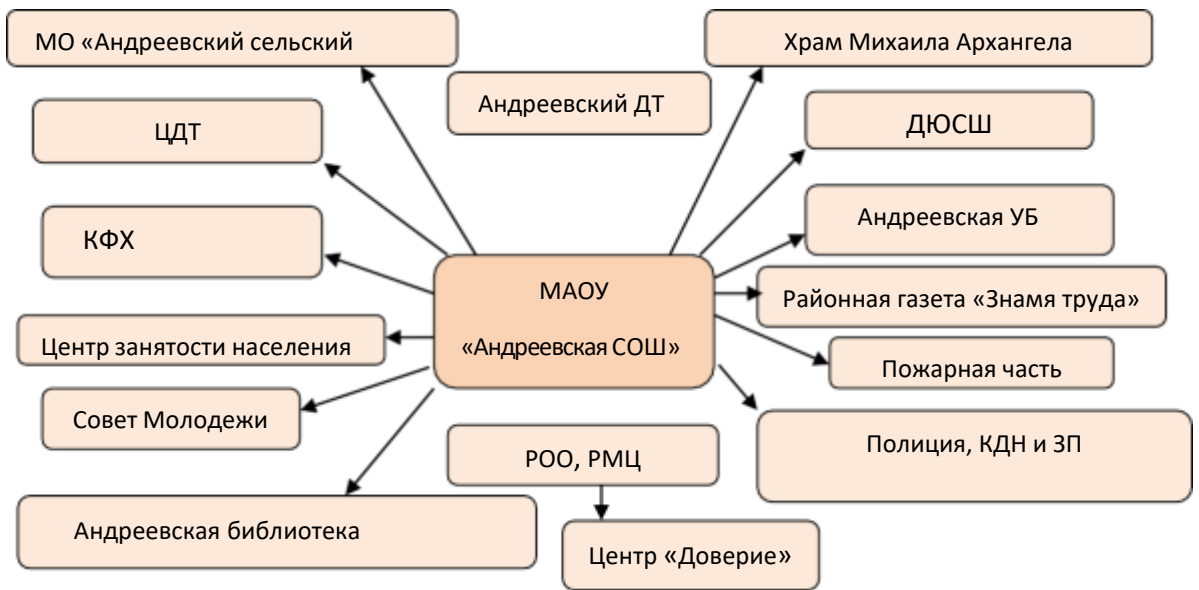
МО «Андреевский сельский

Андреевский ДТ

Храм Михаила Архангела

ЦДТ

ДЮСШ

Андреевская УБ

КФХ

МАОУ

«Андреевская СОШ»

Районная газета «Знамя труда»

Центр занятости населения

Пожарная часть

Совет Молодежи

Полиция, КДН и ЗП

РОО, РМЦ

Андреевская библиотека

Центр «Доверие»